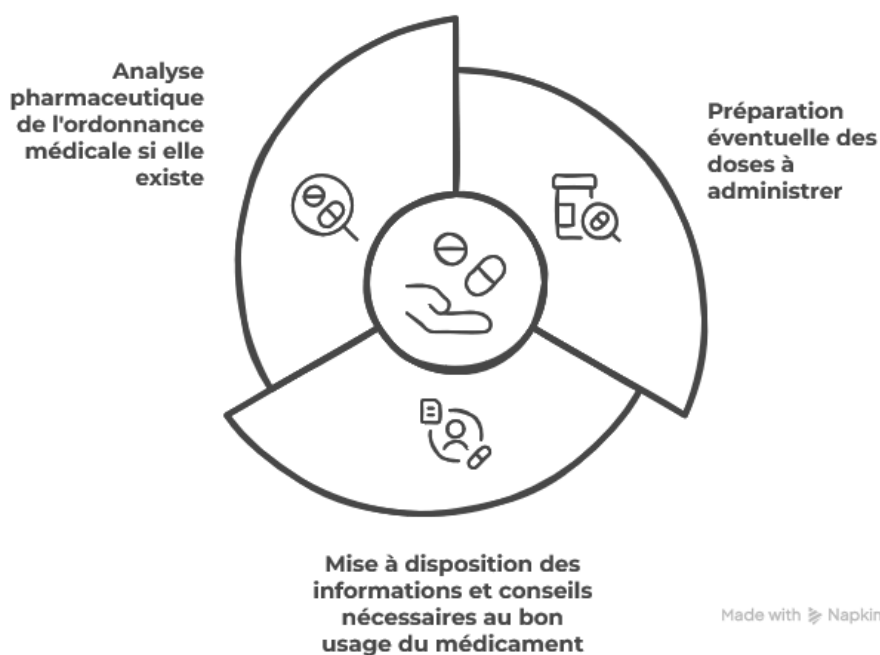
Analyse pharmaceutique de l'ordonnance médicale si elle existe

Préparation éventuelle des doses à administrer

Mise à disposition des informations et conseils nécessaires au bon usage du médicament

Made with Napkin